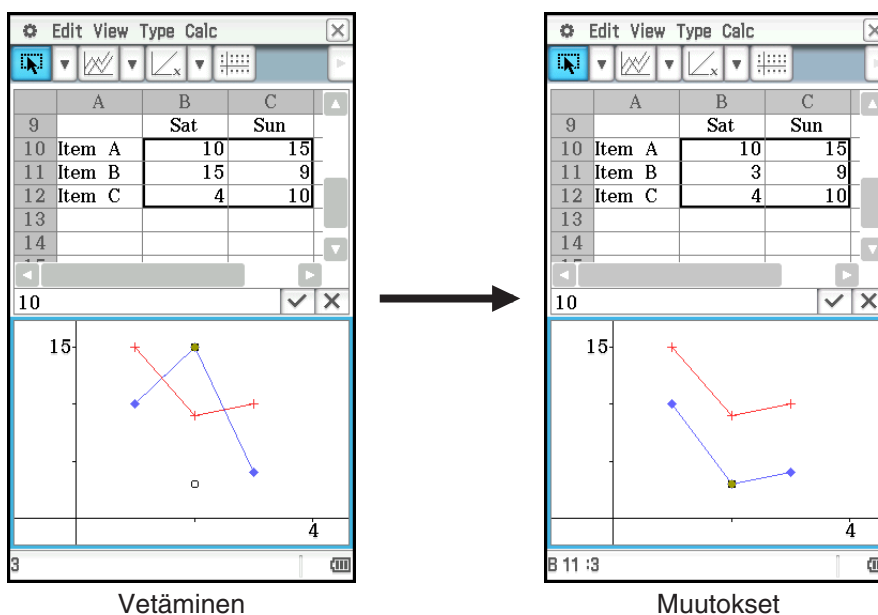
Edit View Type Calc

| | A | B | C |
|---|---|---|---|
| 9 | | Sat | Sun |
| 10 | Item A | 10 | 15 |
| 11 | Item B | 15 | 9 |
| 12 | Item C | 4 | 10 |
| 13 | | | |
| 14 | | | |

10

15

4

3

Vetäminen

Edit View Type Calc

| | A | B | C |
|---|---|---|---|
| 9 | | Sat | Sun |
| 10 | Item A | 10 | 15 |
| 11 | Item B | 3 | 9 |
| 12 | Item C | 4 | 10 |
| 13 | | | |
| 14 | | | |

10

15

4

B 11 :3

Muutokset